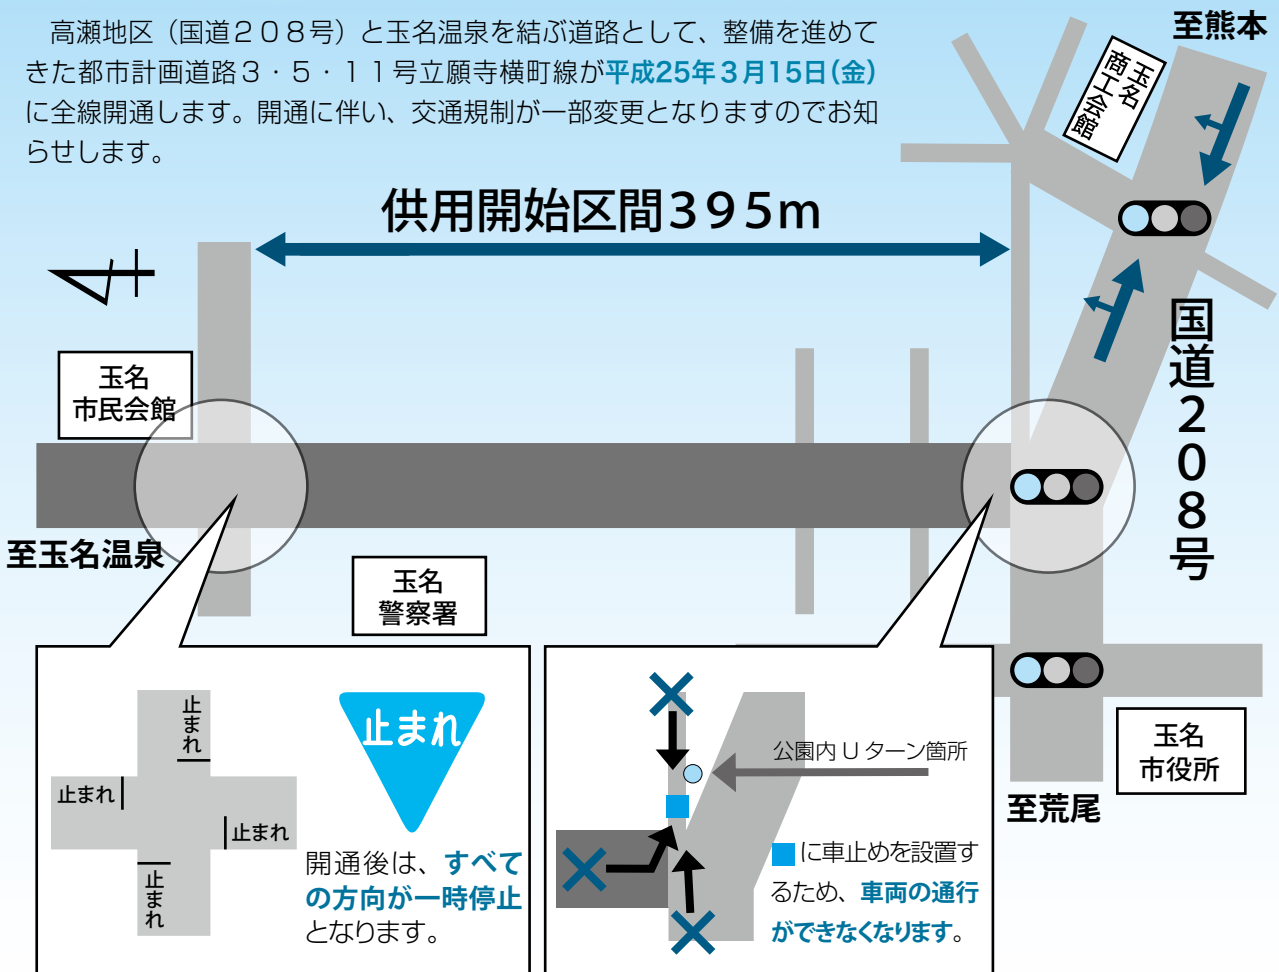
高瀬地区（国道２０８号）と玉名温泉を結ぶ道路として、整備を進めてきた都市計画道路３・５・１１号立願寺横町線が平成25年３月15日(金)に全線開通します。開通に伴い、交通規制が一部変更となりますのでお知らせします。

至熊本

玉名商工会館

供用開始区間３９５m

玉名市民会館

至玉名温泉

玉名警察署

国道２０８号

玉名市役所

至荒尾

止まれ

止まれ

止まれ

止まれ

止まれ

開通後は、すべての方向が一時停止となります。

公園内Ｕターン箇所

に車止めを設置するため、車両の通行ができなくなります。